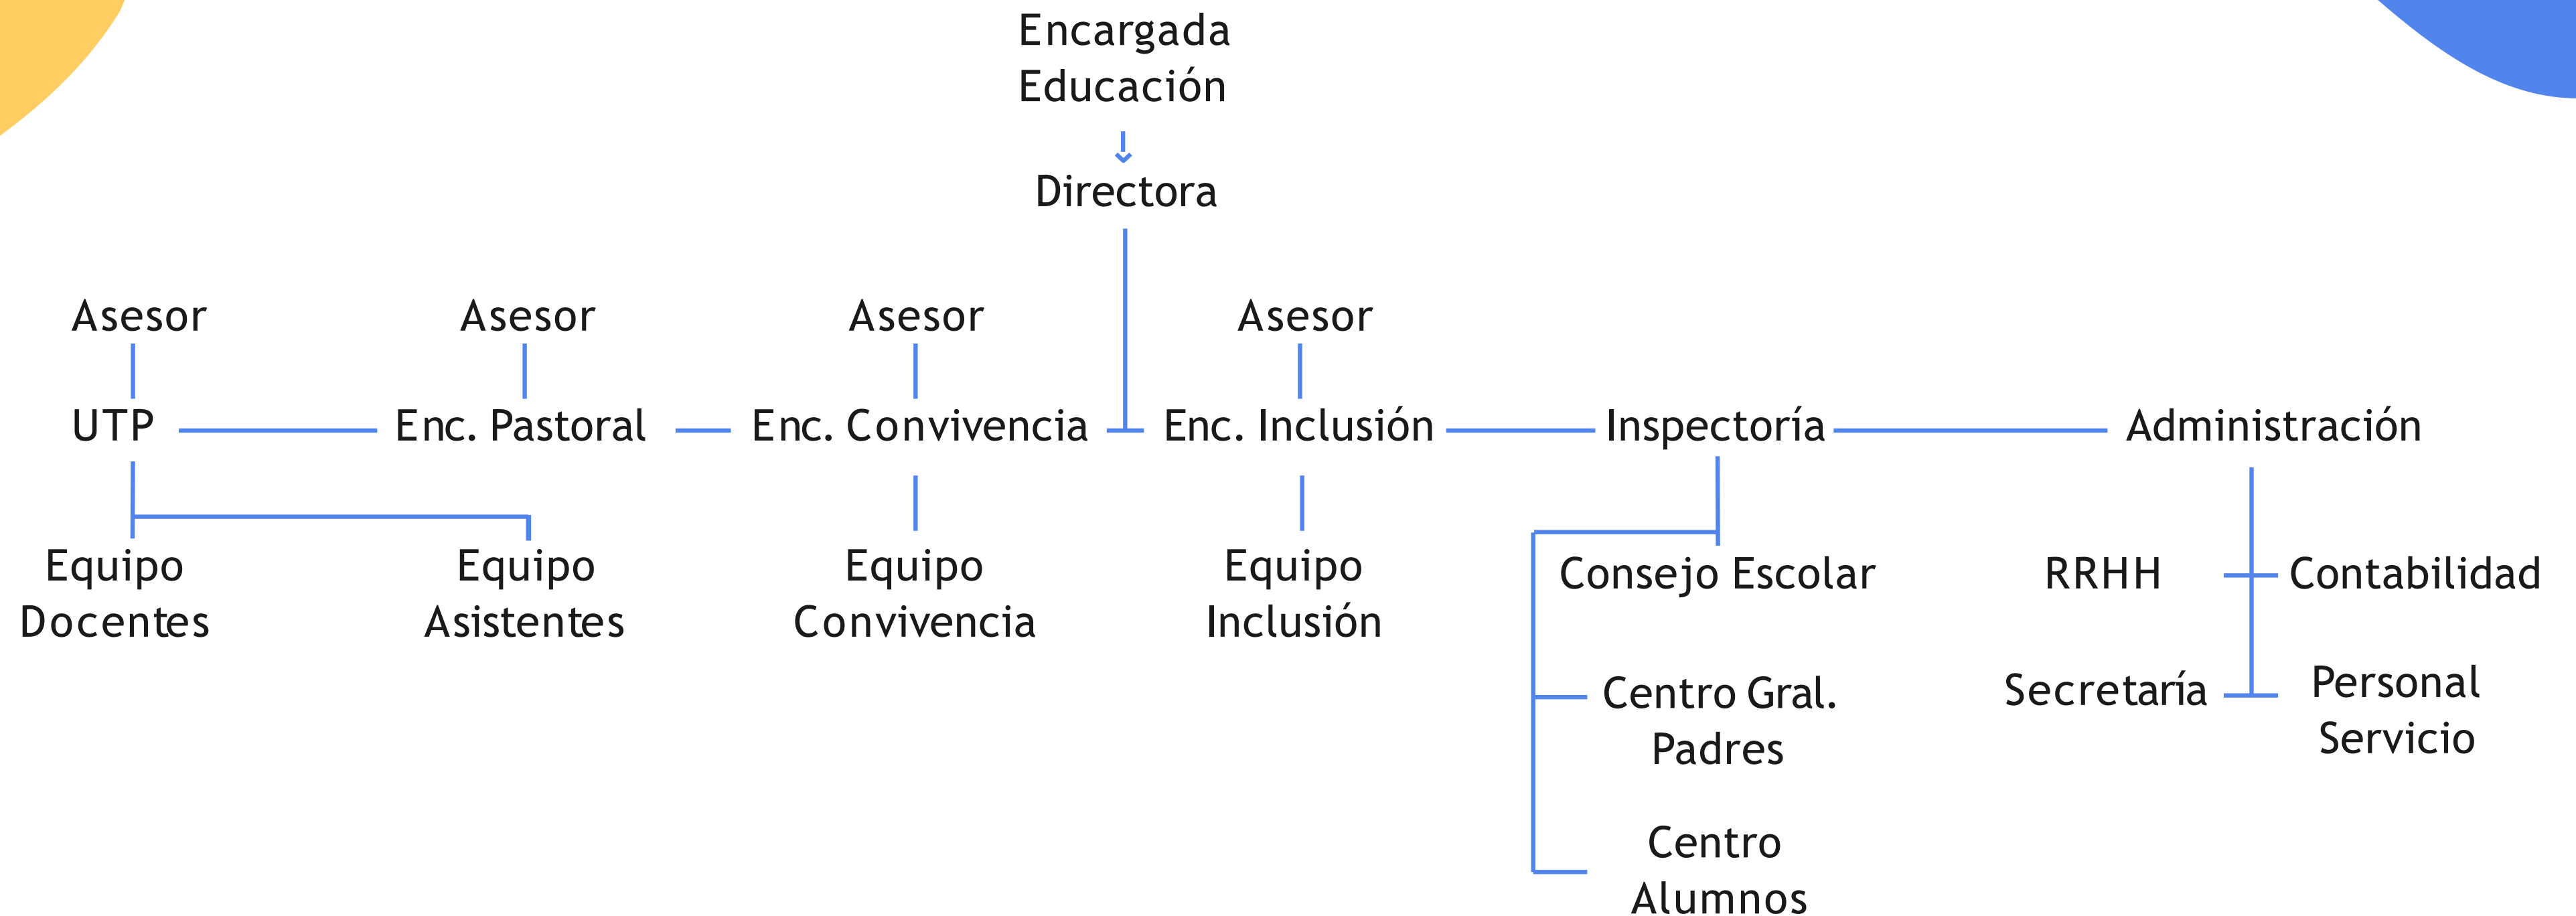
Encargada Educación

Directora

Asesor

UTP

Equipo Docentes

Equipo Asistentes

Asesor

Enc. Pastoral

Asesor

Enc. Convivencia

Equipo Convivencia

Asesor

Enc. Inclusión

Equipo Inclusión

Inspectoría

Consejo Escolar

Centro Gral. Padres

Centro Alumnos

Administración

RRHH

Contabilidad

Secretaría

Personal Servicio